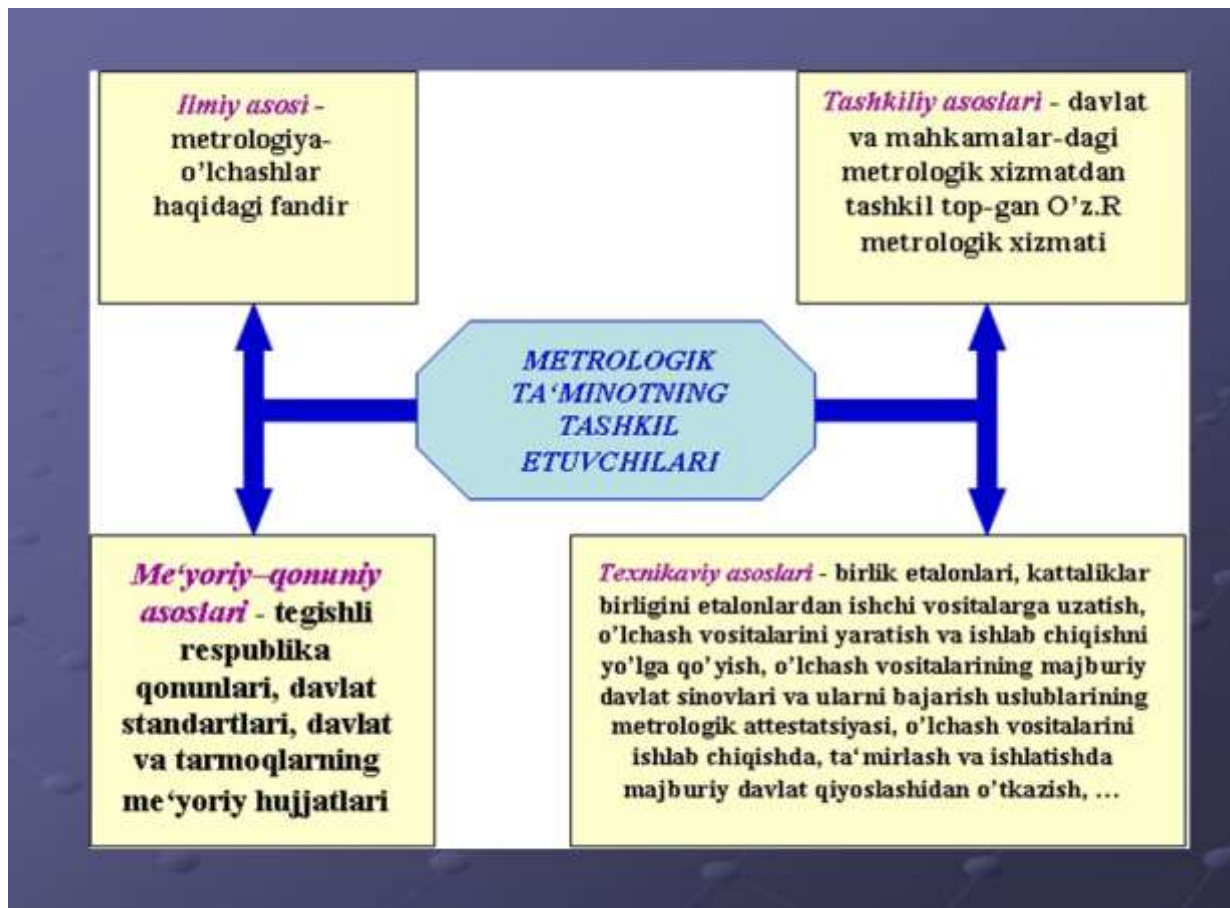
Ilmiy asosi - metrologiya-o'lchashlar haqidagi fandir

Tashkiliy asoslari - davlat va mahkamalar-dagi metrologik xizmatdan tashkil top-gan O'z.R metrologik xizmati

METROLOGIK TA'MINOTNING TASHKIL ETUVCHILARI

Me'yoriy–qonuniy asoslari - tegishli respublika qonunlari, davlat standartlari, davlat va tarmoqlarning me'yoriy hujjatlari

Texnikaviy asoslari - birlik etalonlari, kattaliklar birligini etalonlardan ishchi vositalarga uzatish, o'lchash vositalarini yaratish va ishlab chiqishni yo'lga qo'yish, o'lchash vositalarining majburiy davlat sinovlari va ularni bajarish uslublarining metrologik attestatsiyasi, o'lchash vositalarini ishlab chiqishda, ta'mirlash va ishlatishda majburiy davlat qiyoslashidan o'tkazish, ...